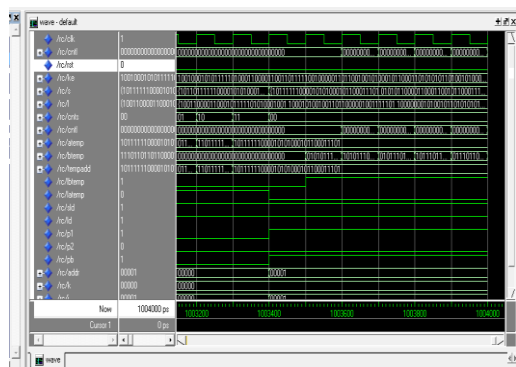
wave - default

/rc/clk 1
/rc/cntl 00000000000000000
/rc/rst 0
/rc/e 10010001010111110
/rc/s 11011111100001010
/rc/l 10011000011000010
/rc/cnto 00
/rc/cntl 00000000000000000
/rc/atemp 101111100001010
/rc/btemp 111011011010000
/rc/tempadd 101111100001010
/rc/btemp 1
/rc/atemp 0
/rc/ld 1
/rc/id 1
/rc/p1 1
/rc/p2 0
/rc/pb 1
/rc/addr 00001
/rc/k 00000
/rc/x 00001

Now 1004000 ps
Cursor 1 0 ps

1003200 1003400 1003600 1003800 1004000

wave